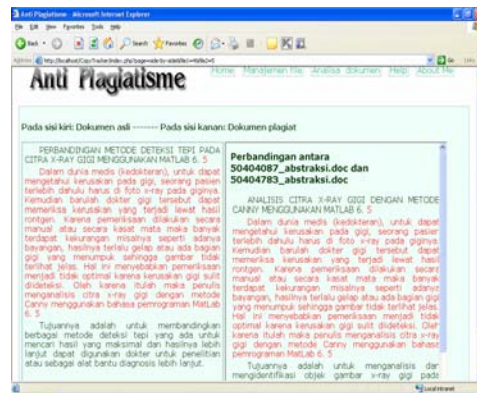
Anti Plagiatisme - Microsoft Internet Explorer

File Edit View Favorites Tools Help

Back Search Favorites

Address http://localhost/Copo?ra/ke/index.php?page=ade&v=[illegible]

Go Links

Anti Plagiatisme

Home Manajemen File Analisa dokumen Help About Me

Pada sisi kiri: Dokumen asli -------- Pada sisi kanan: Dokumen plagiat

PERBANDINGAN METODE DETEKSI TEPI PADA CITRA X-RAY GIGI MENGGUNAKAN MATLAB 6. 5

Dalam dunia medis (kedokteran), untuk dapat mengetahui kerusakan pada gigi, seorang pasien terlebih dahulu harus di foto x-ray pada giginya. Kemudian barulah dokter gigi tersebut dapat memeriksa kerusakan yang terjadi lewat hasil rontgen. Karena pemeriksaan dilakukan secara manual atau secara kasat mata maka banyak terdapat kekurangan misalnya seperti adanya bayangan, hasilnya terlalu gelap atau ada bagian gigi yang menumpuk sehingga gambar tidak terlihat jelas. Hal ini menyebabkan pemeriksaan menjadi tidak optimal karena kerusakan gigi sulit dideteksi. Oleh karena itulah maka penulis menganalisis citra x-ray gigi dengan metode Canny menggunakan bahasa pemrograman MatLab 6. 5

Tujuannya adalah untuk membandingkan berbagai metode deteksi tepi yang ada untuk mencari hasil yang maksimal dan hasilnya lebih lanjut dapat digunakan dokter untuk penelitian atau sebagai alat bantu diagnosis lebih lanjut.

Perbandingan antara 50404087_abstraksi.doc dan 50404783_abstraksi.doc

ANALISIS CITRA X-RAY GIGI DENGAN METODE CANNY MENGGUNAKAN MATLAB 6. 5

Dalam dunia medis (kedokteran), untuk dapat mengetahui kerusakan pada gigi, seorang pasien terlebih dahulu harus di foto x-ray pada giginya. Kemudian barulah dokter gigi tersebut dapat memeriksa kerusakan yang terjadi lewat hasil rontgen. Karena pemeriksaan dilakukan secara manual atau secara kasat mata maka banyak terdapat kekurangan misalnya seperti adanya bayangan, hasilnya terlalu gelap atau ada bagian gigi yang menumpuk sehingga gambar tidak terlihat jelas. Hal ini menyebabkan pemeriksaan menjadi tidak optimal karena kerusakan gigi sulit dideteksi. Oleh karena itulah maka penulis menganalisis citra x-ray gigi dengan metode Canny menggunakan bahasa pemrograman MatLab 6. 5

Tujuannya adalah untuk menganalisis dan mengidentifikasi objek gambar x-ray gigi pada

Local intranet